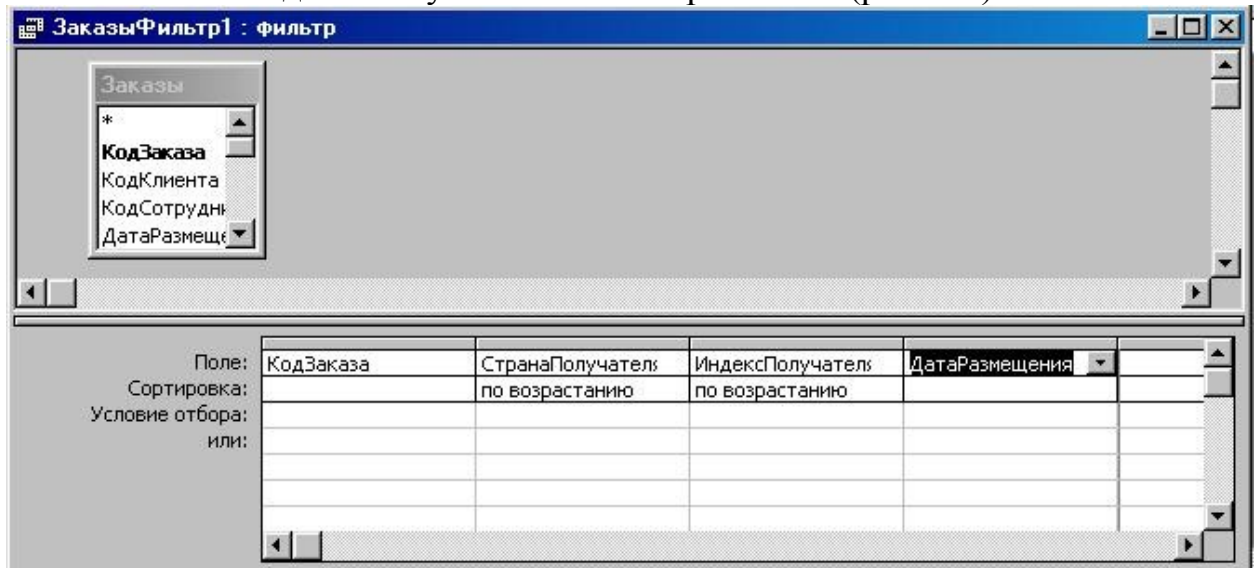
ЗаказыФильтр1 : фильтр

Заказы
*
КодЗаказа
КодКлиента
КодСотрудн
ДатаРазмеще

| Поле: | КодЗаказа | СтранаПолучатель | ИндексПолучатель | ДатаРазмещения |
|---|---|---|---|---|
| Сортировка: | | по возрастанию | по возрастанию | |
| Условие отбора: | | | | |
| или: | | | | |